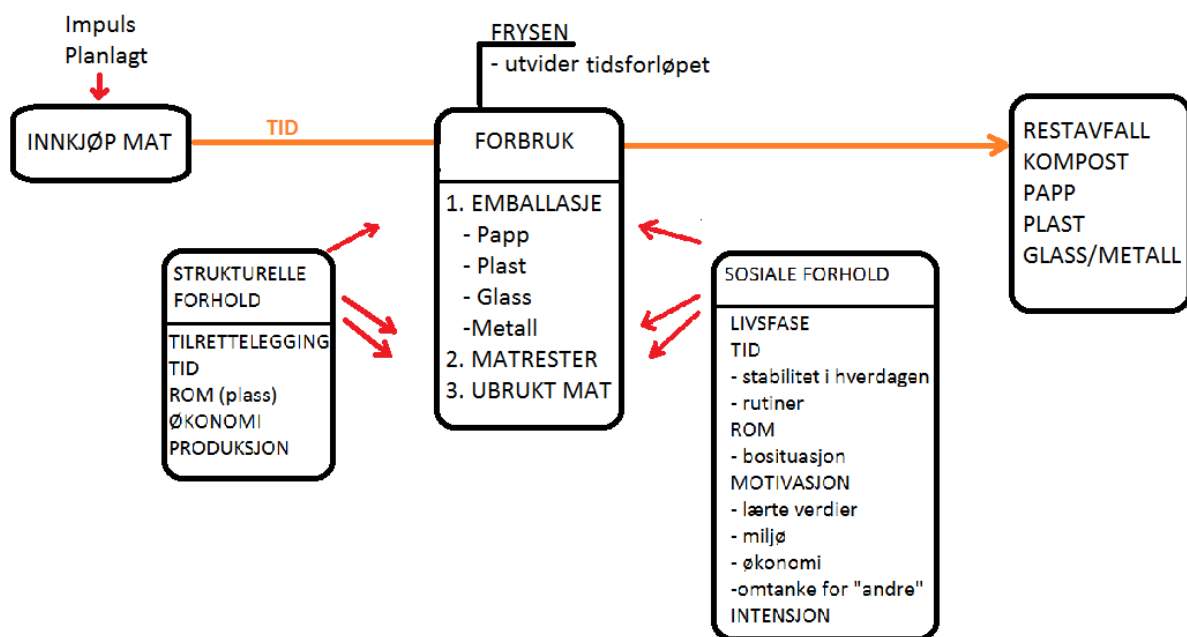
Impuls
Planlagt

INNKJØP MAT

TID

FRYSEN
- utvider tidsforløpet

FORBRUK

1. EMBALLASJE
- Papp
- Plast
- Glass
-Metall
2. MATRESTER
3. UBRUKT MAT

RESTAVFALL
KOMPOST
PAPP
PLAST
GLASS/METALL

STRUKTURELLE FORHOLD

TILRETTELEGGING
TID
ROM (plass)
ØKONOMI
PRODUKSJON

SOSIALE FORHOLD

LIVSFASE
TID
- stabilitet i hverdagen
- rutiner
ROM
- bosituasjon
MOTIVASJON
- lærte verdier
- miljø
- økonomi
-omtanke for "andre"
INTENSJON